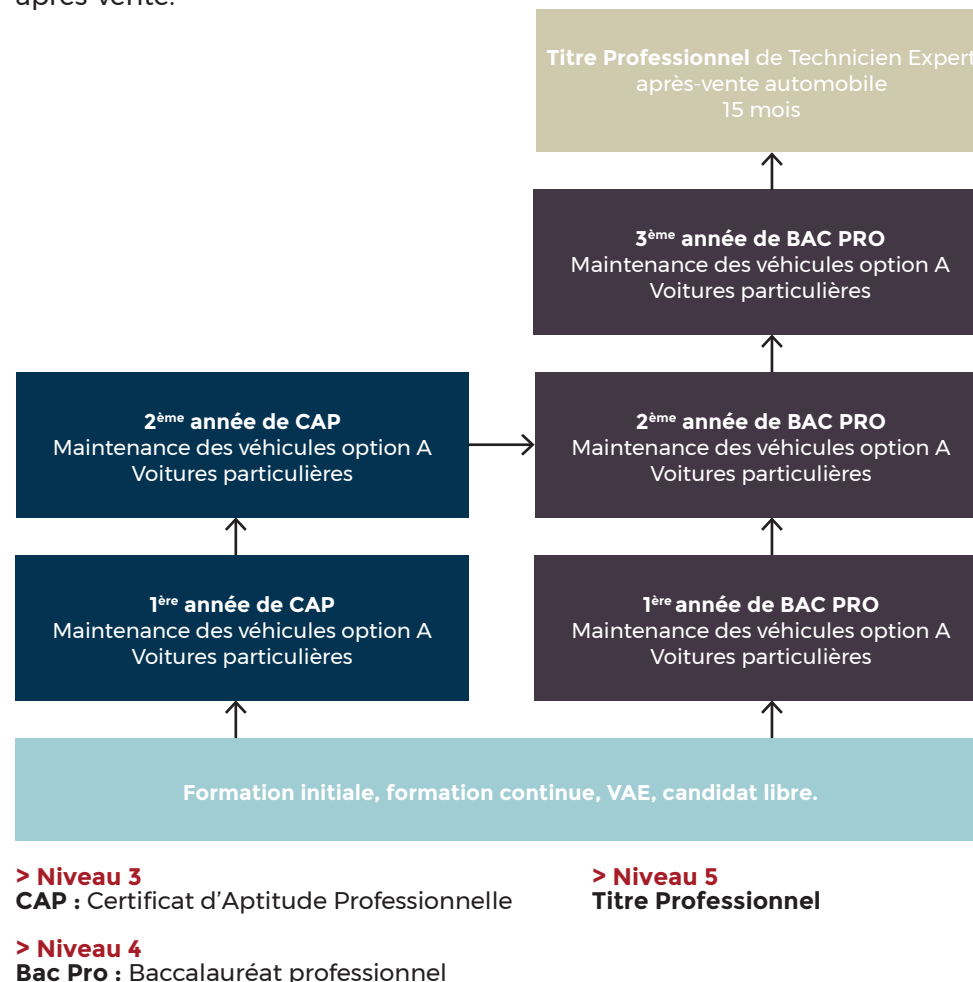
après-vente.

**Titre Professionnel** de Technicien Expert après-vente automobile
15 mois

**3ème année de BAC PRO**
Maintenance des véhicules option A
Voitures particulières

**2ème année de CAP**
Maintenance des véhicules option A
Voitures particulières

**2ème année de BAC PRO**
Maintenance des véhicules option A
Voitures particulières

**1ère année de CAP**
Maintenance des véhicules option A
Voitures particulières

**1ère année de BAC PRO**
Maintenance des véhicules option A
Voitures particulières

**Formation initiale, formation continue, VAE, candidat libre.**

**> Niveau 3**
**CAP :** Certificat d'Aptitude Professionnelle

**> Niveau 4**
**Bac Pro :** Baccalauréat professionnel

**> Niveau 5**
**Titre Professionnel**